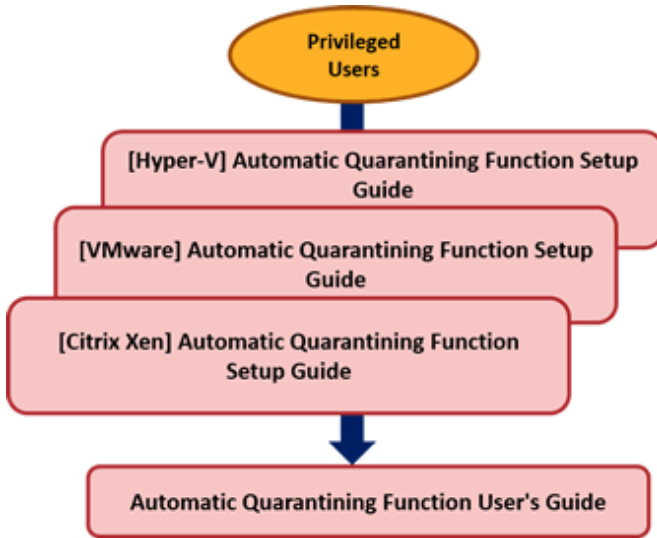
Privileged Users

[Hyper-V] Automatic Quarantining Function Setup Guide

[VMware] Automatic Quarantining Function Setup Guide

[Citrix Xen] Automatic Quarantining Function Setup Guide

Automatic Quarantining Function User's Guide